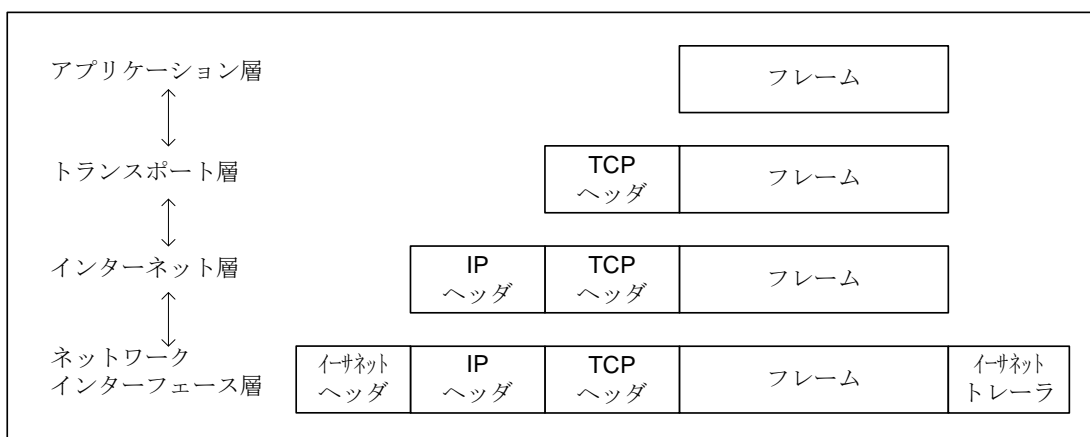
アプリケーション層

フレーム

トランスポート層

| TCP ヘッダ | フレーム |
|---|---|

インターネット層

| IP ヘッダ | TCP ヘッダ | フレーム |
|---|---|---|

ネットワーク インターフェース層

| イーサネット ヘッダ | IP ヘッダ | TCP ヘッダ | フレーム | イーサネット トレーラ |
|---|---|---|---|---|